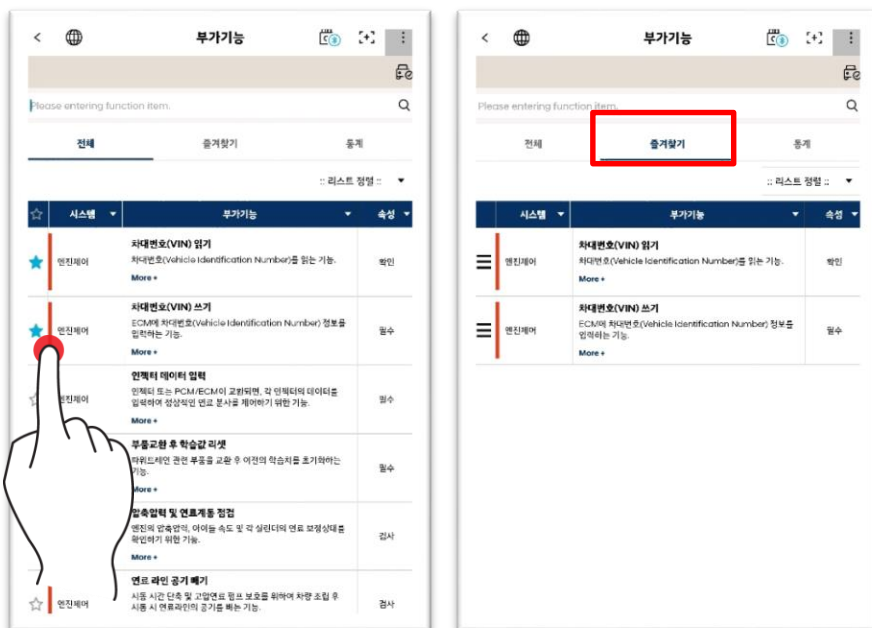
부가기능

Please entering function item.

전체 | 즐겨찾기 | 통계

:: 리스트 정렬 ::

| ☆ | 시스템 | 부가기능 | 속성 |
|---|---|---|---|
| ★ | 엔진제어 | 차대번호(VIN) 읽기 차대번호(Vehicle Identification Number)를 읽는 기능. More + | 확인 |
| ★ | 엔진제어 | 차대번호(VIN) 쓰기 ECM에 차대번호(Vehicle Identification Number) 정보를 입력하는 기능. More + | 필수 |
| ☆ | 엔진제어 | 인젝터 데이터 입력 인젝터 또는 PCM/ECM이 교환되면, 각 인젝터의 데이터를 입력하여 정상적인 연료 분사를 제어하기 위한 기능. More + | 필수 |
| | | 부품교환 후 학습값 리셋 파워트레인 관련 부품을 교환 후 이전의 학습치를 초기화하는 기능. More + | 필수 |
| | | 압축압력 및 연료계통 점검 엔진의 압축압력, 아이들 속도 및 각 실린더의 연료 보정상태를 확인하기 위한 기능. More + | 검사 |
| ☆ | 엔진제어 | 연료 라인 공기 빼기 시동 시간 단축 및 고압연료 펌프 보호를 위하여 차량 조립 후 시동 시 연료라인의 공기를 빼는 기능. | 검사 |

부가기능

Please entering function item.

전체 | 즐겨찾기 | 통계

:: 리스트 정렬 ::

| | 시스템 | 부가기능 | 속성 |
|---|---|---|---|
| ☰ | 엔진제어 | 차대번호(VIN) 읽기 차대번호(Vehicle Identification Number)를 읽는 기능. More + | 확인 |
| ☰ | 엔진제어 | 차대번호(VIN) 쓰기 ECM에 차대번호(Vehicle Identification Number) 정보를 입력하는 기능. More + | 필수 |